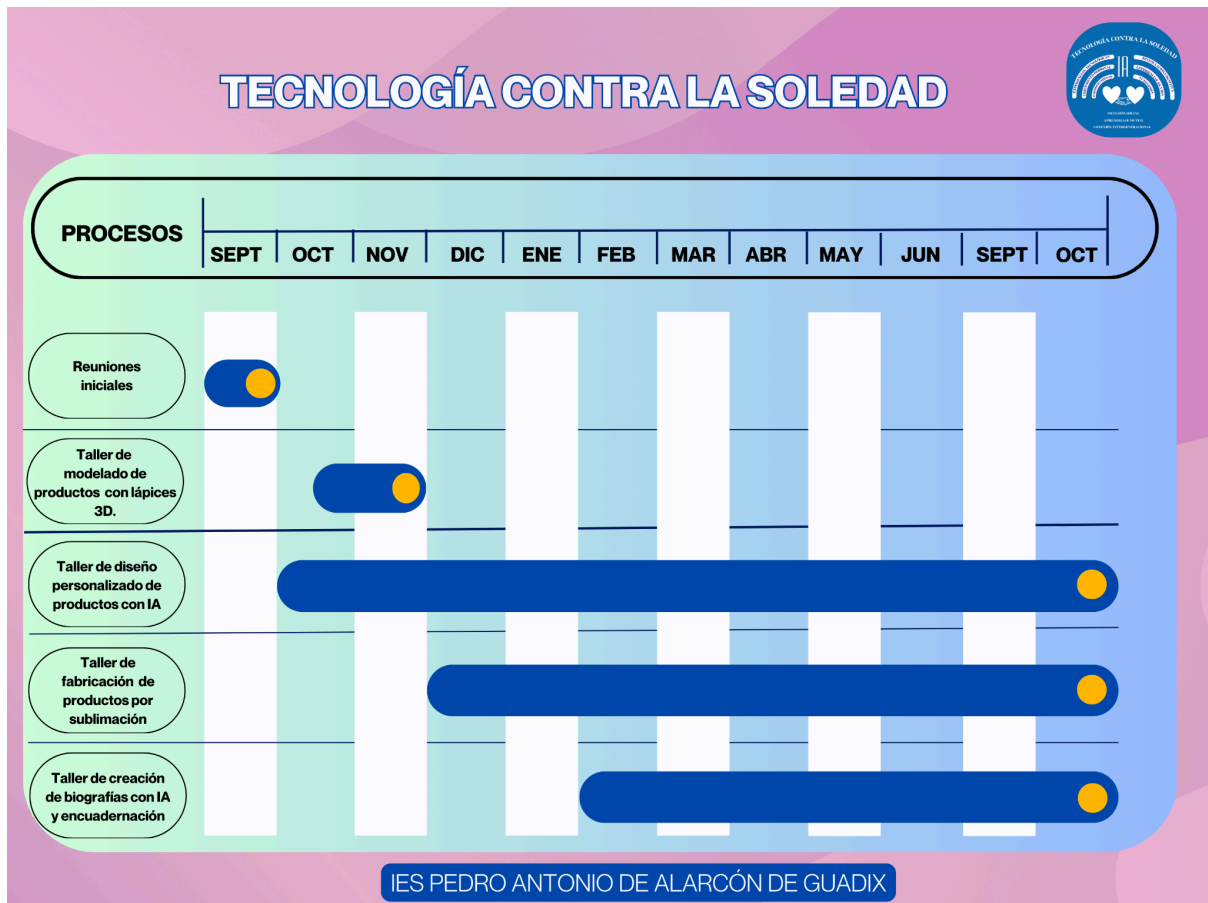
TECNOLOGÍA CONTRA LA SOLEDAD

TECNOLOGÍA CONTRA LA SOLEDAD
IA

PROCESOS

| SEPT | OCT | NOV | DIC | ENE | FEB | MAR | ABR | MAY | JUN | SEPT | OCT |
|---|---|---|---|---|---|---|---|---|---|---|---|

Reuniones iniciales

Taller de modelado de productos con lápices 3D.

Taller de diseño personalizado de productos con IA

Taller de fabricación de productos por sublimación

Taller de creación de biografías con IA y encuadernación

IES PEDRO ANTONIO DE ALARCÓN DE GUADIX